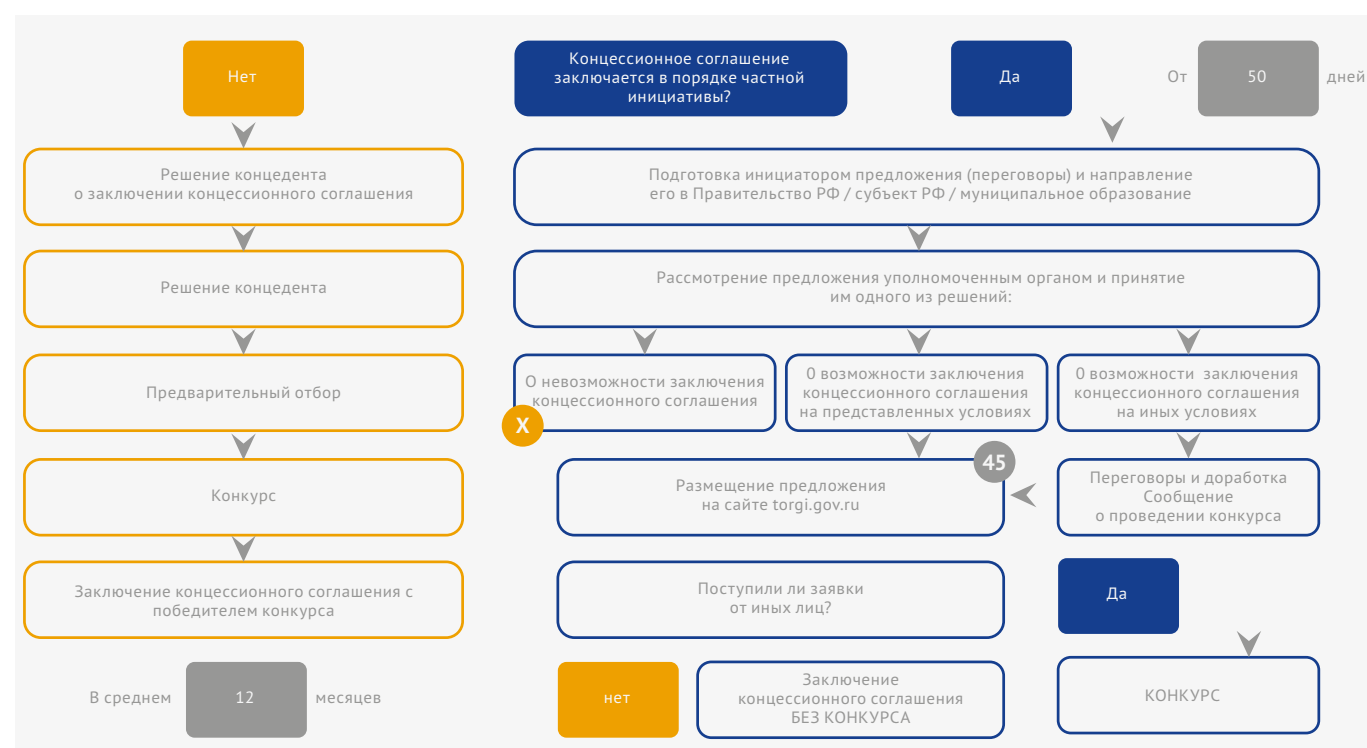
Нет

Концессионное соглашение заключается в порядке частной инициативы?

Да

От 50 дней

Решение концедента о заключении концессионного соглашения

Решение концедента

Предварительный отбор

Конкурс

Заключение концессионного соглашения с победителем конкурса

В среднем 12 месяцев

Подготовка инициатором предложения (переговоры) и направление его в Правительство РФ / субъект РФ / муниципальное образование

Рассмотрение предложения уполномоченным органом и принятие им одного из решений:

О невозможности заключения концессионного соглашения

X

О возможности заключения концессионного соглашения на представленных условиях

О возможности заключения концессионного соглашения на иных условиях

45

Размещение предложения на сайте torgi.gov.ru

Переговоры и доработка Сообщение о проведении конкурса

Поступили ли заявки от иных лиц?

Да

нет

Заключение концессионного соглашения БЕЗ КОНКУРСА

КОНКУРС